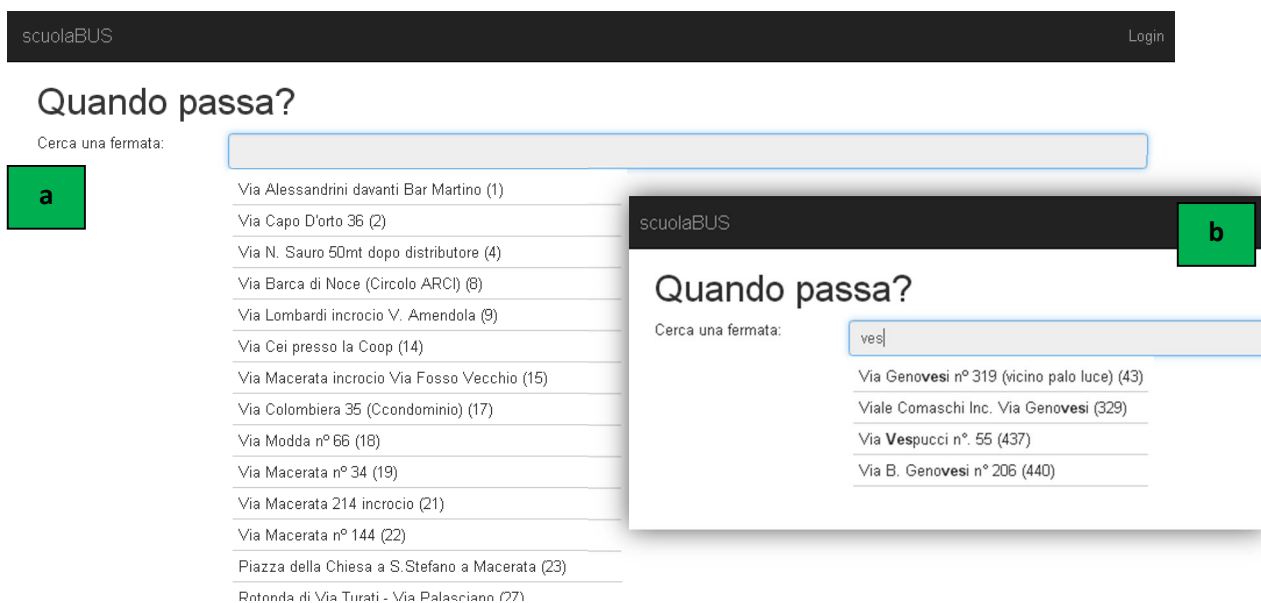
scuolaBUS

Login

Quando passa?

Cerca una fermata:

a

Via Alessandrini davanti Bar Martino (1)

Via Capo D'orto 36 (2)

Via N. Sauro 50mt dopo distributore (4)

Via Barca di Noce (Circolo ARCI) (8)

Via Lombardi incrocio V. Amendola (9)

Via Cei presso la Coop (14)

Via Macerata incrocio Via Fosso Vecchio (15)

Via Colombiera 35 (Ccondominio) (17)

Via Modda n° 66 (18)

Via Macerata n° 34 (19)

Via Macerata 214 incrocio (21)

Via Macerata n° 144 (22)

Piazza della Chiesa a S.Stefano a Macerata (23)

Rotonda di Via Turati - Via Palasciano (27)

scuolaBUS

b

Quando passa?

Cerca una fermata:

ves

Via Genovesi n° 319 (vicino palo luce) (43)

Viale Comaschi Inc. Via Genovesi (329)

Via Vespucci n°. 55 (437)

Via B. Genovesi n° 206 (440)